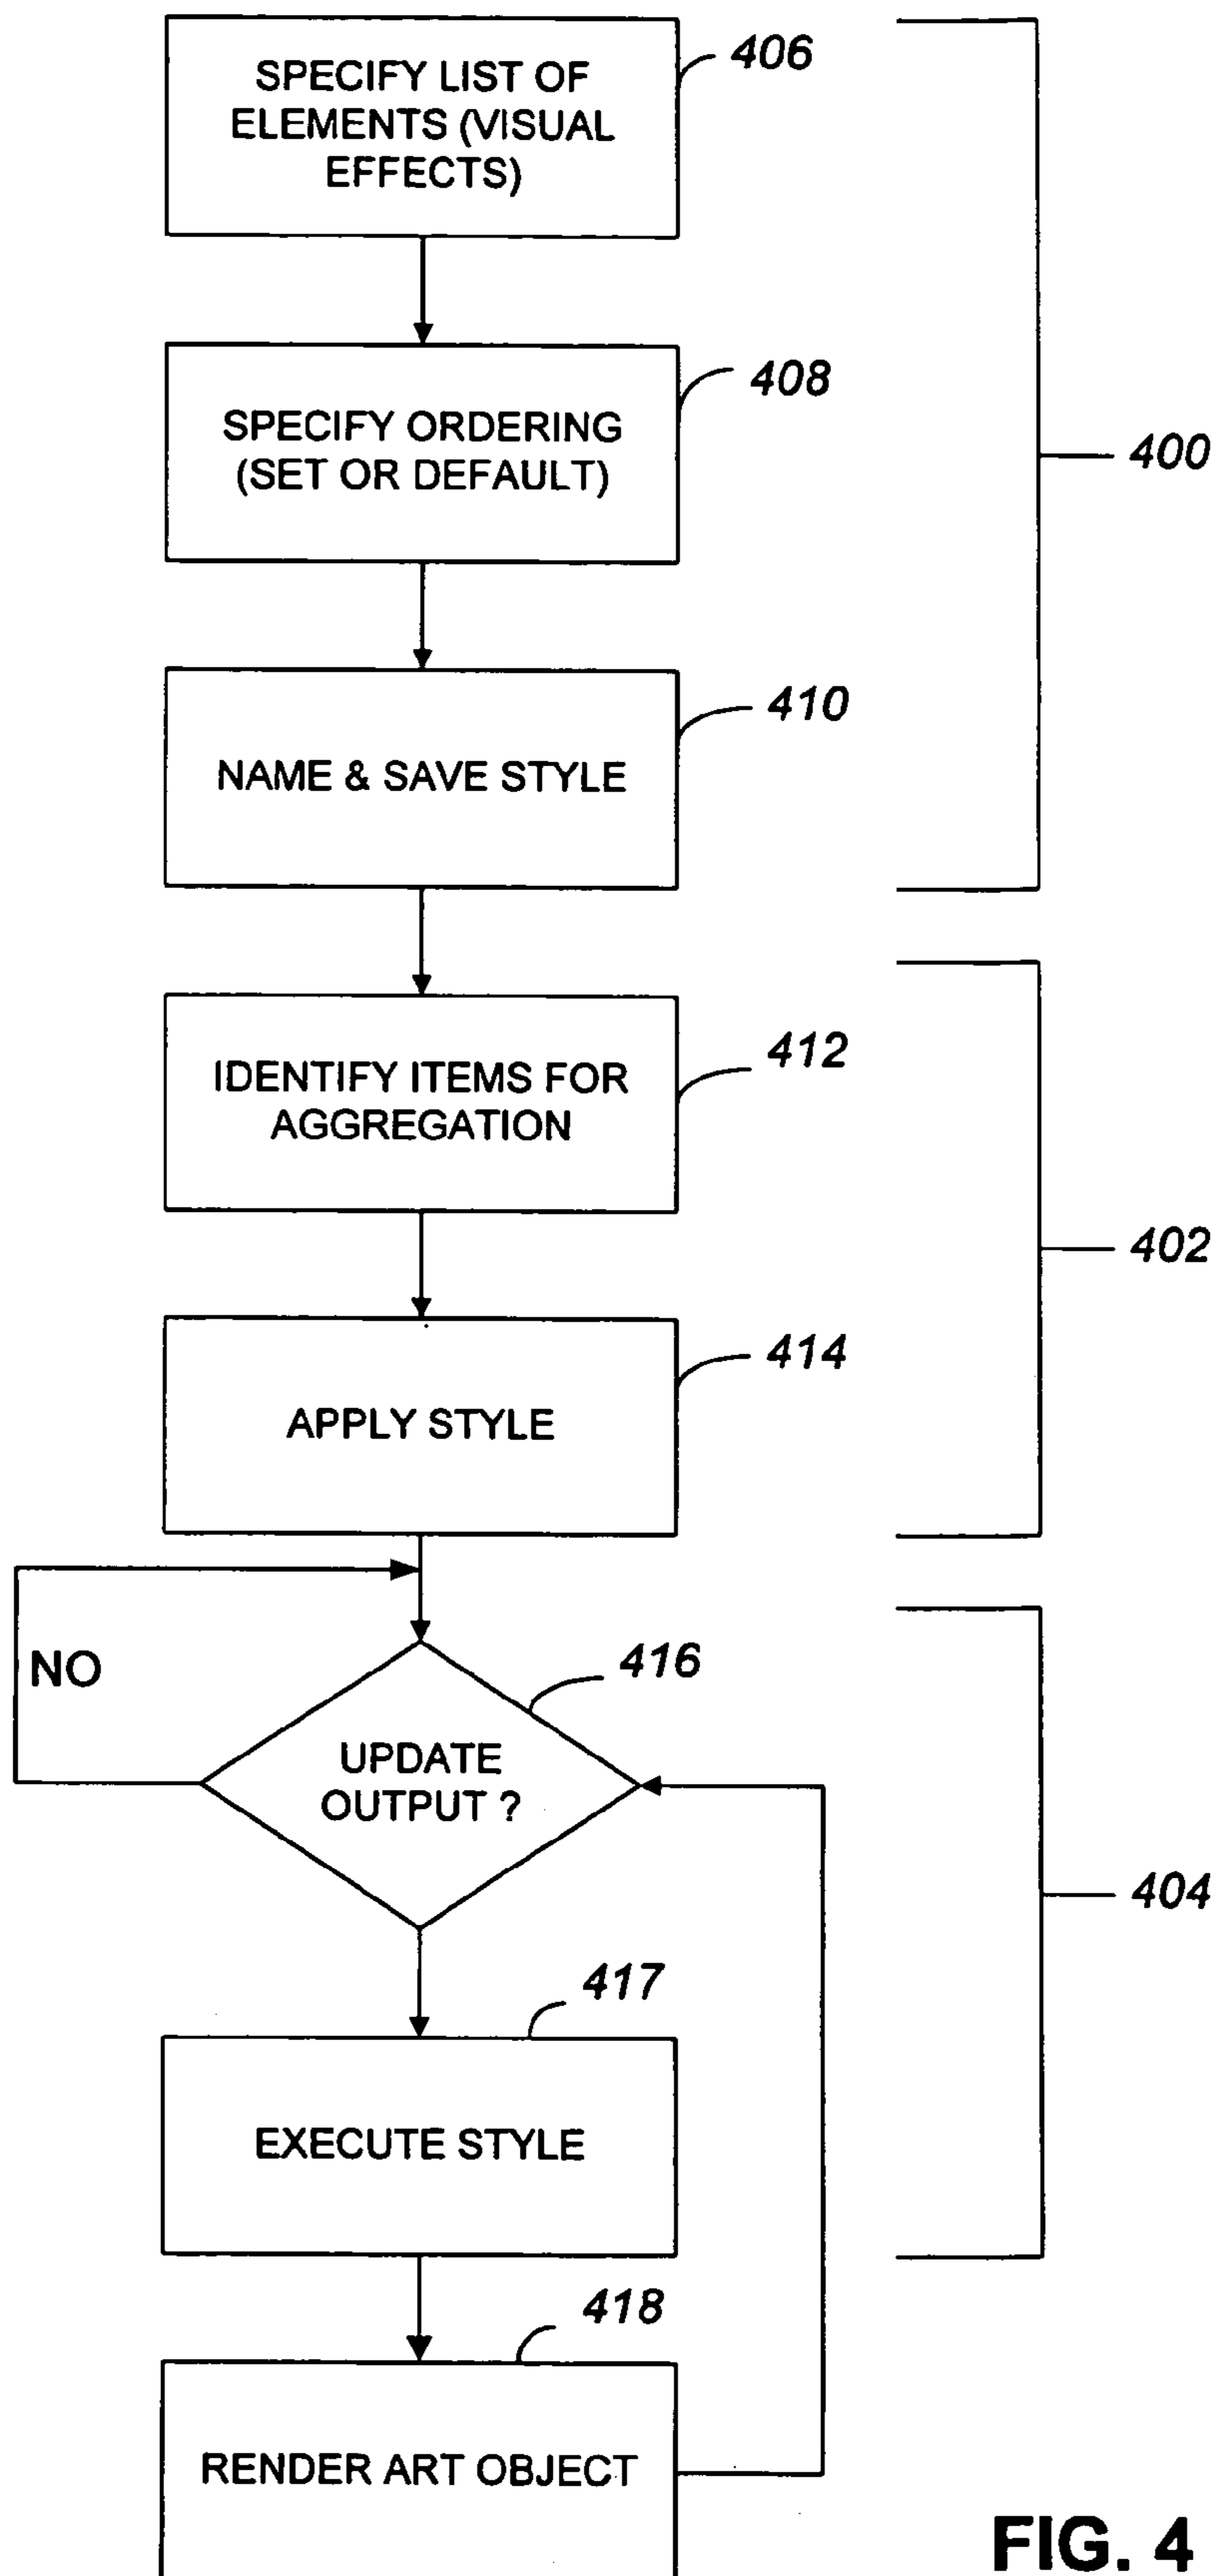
SPECIFY LIST OF ELEMENTS (VISUAL EFFECTS)

406

SPECIFY ORDERING (SET OR DEFAULT)

408

400

NAME & SAVE STYLE

410

IDENTIFY ITEMS FOR AGGREGATION

412

402

APPLY STYLE

414

NO

UPDATE OUTPUT ?

416

404

417

EXECUTE STYLE

418

RENDER ART OBJECT

FIG. 4